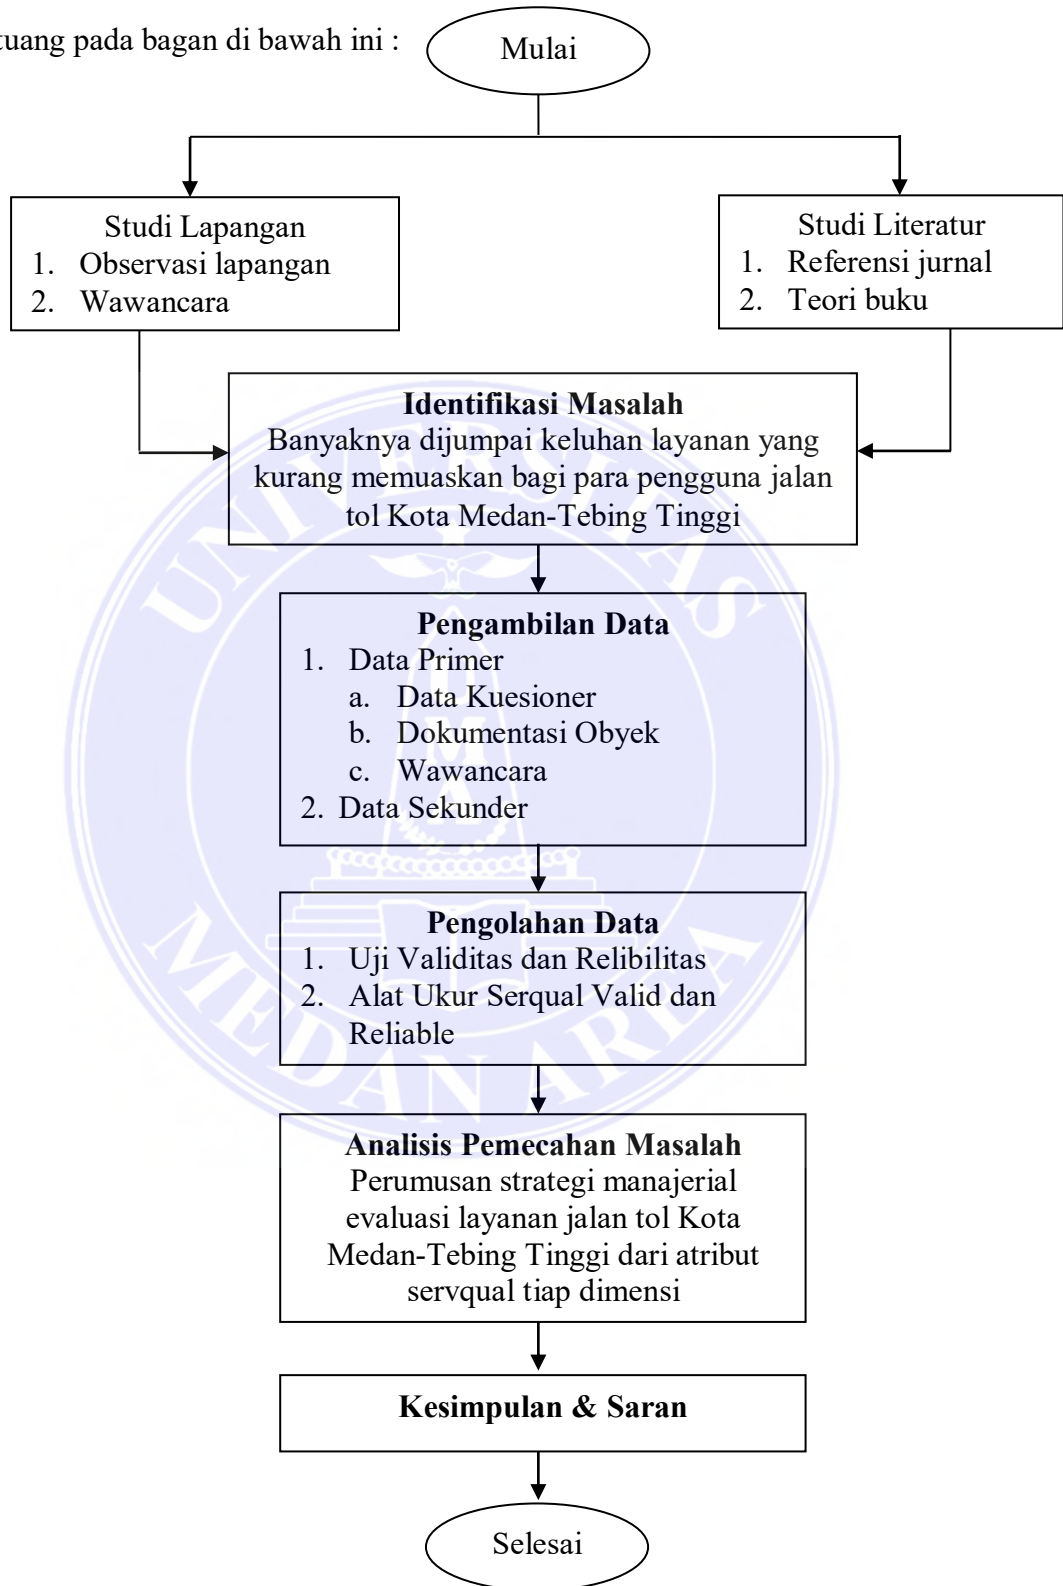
tuang pada bagan di bawah ini :

Mulai

Studi Lapangan
1. Observasi lapangan
2. Wawancara

Studi Literatur
1. Referensi jurnal
2. Teori buku

**Identifikasi Masalah**
Banyaknya dijumpai keluhan layanan yang kurang memuaskan bagi para pengguna jalan tol Kota Medan-Tebing Tinggi

**Pengambilan Data**
1. Data Primer
a. Data Kuesioner
b. Dokumentasi Obyek
c. Wawancara
2. Data Sekunder

**Pengolahan Data**
1. Uji Validitas dan Relibilitas
2. Alat Ukur Serqual Valid dan Reliable

**Analisis Pemecahan Masalah**
Perumusan strategi manajerial evaluasi layanan jalan tol Kota Medan-Tebing Tinggi dari atribut servqual tiap dimensi

**Kesimpulan & Saran**

Selesai

UNIVERSITAS MEDAN AREA